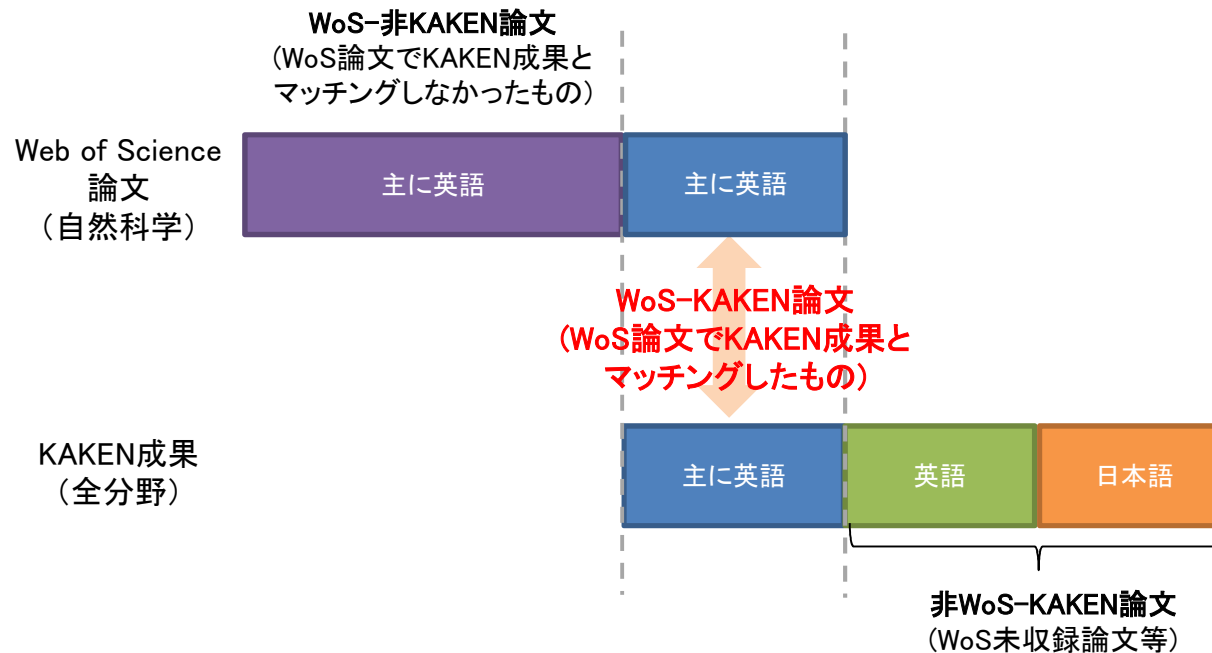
WoS-非KAKEN論文
（WoS論文でKAKEN成果とマッチングしなかったもの）

Web of Science
論文
（自然科学）

主に英語

主に英語

WoS-KAKEN論文
（WoS論文でKAKEN成果とマッチングしたもの）

KAKEN成果
（全分野）

主に英語

英語

日本語

非WoS-KAKEN論文
（WoS未収録論文等）